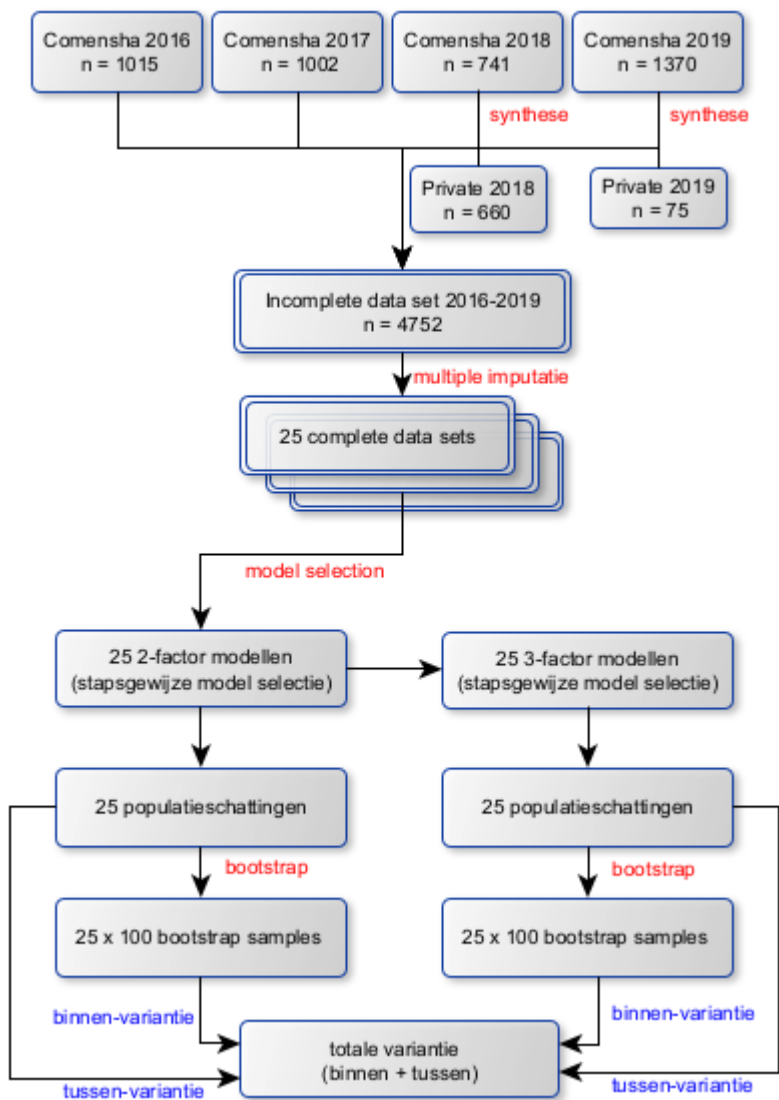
Comensha 2016
n = 1015

Comensha 2017
n = 1002

Comensha 2018
n = 741

Comensha 2019
n = 1370

synthese

synthese

Private 2018
n = 660

Private 2019
n = 75

Incomplete data set 2016-2019
n = 4752

multiple imputatie

25 complete data sets

model selection

25 2-factor modellen
(stapsgewijze model selectie)

25 3-factor modellen
(stapsgewijze model selectie)

25 populatieschattingen

25 populatieschattingen

bootstrap

bootstrap

25 x 100 bootstrap samples

25 x 100 bootstrap samples

binnen-variantie

binnen-variantie

totale variantie
(binnen + tussen)

tussen-variantie

tussen-variantie